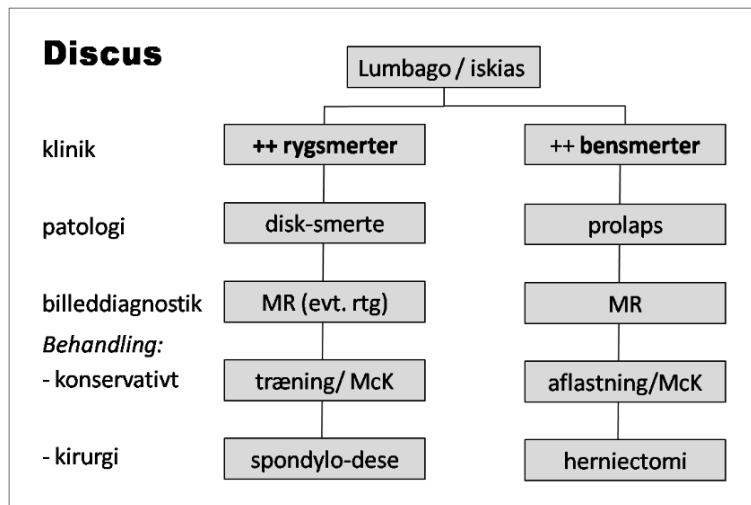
Discus

Lumbago / iskias

klinik

++ rygsmerter

++ bensmerter

patologi

disk-smerte

prolaps

billeddiagnostik

MR (evt. rtg)

MR

*Behandling:*

- konservativt

træning/ McK

aflastning/McK

- kirurgi

spondylo-dese

herniectomi